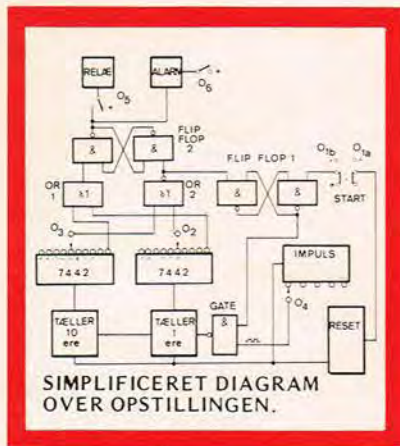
RELÆ

ALARM

$O_5$

$O_6$

&

&

FLIP FLOP 2

FLIP FLOP 1

$O_{1b}$

$O_{1a}$

OR 1

≥1

≥1

OR 2

&

&

START

$O_3$

$O_2$

7442

7442

IMPULS

$O_4$

GATE

&

TÆLLER 10 ere

TÆLLER 1 ere

RESET

SIMPLIFICERET DIAGRAM OVER OPSTILLINGEN.